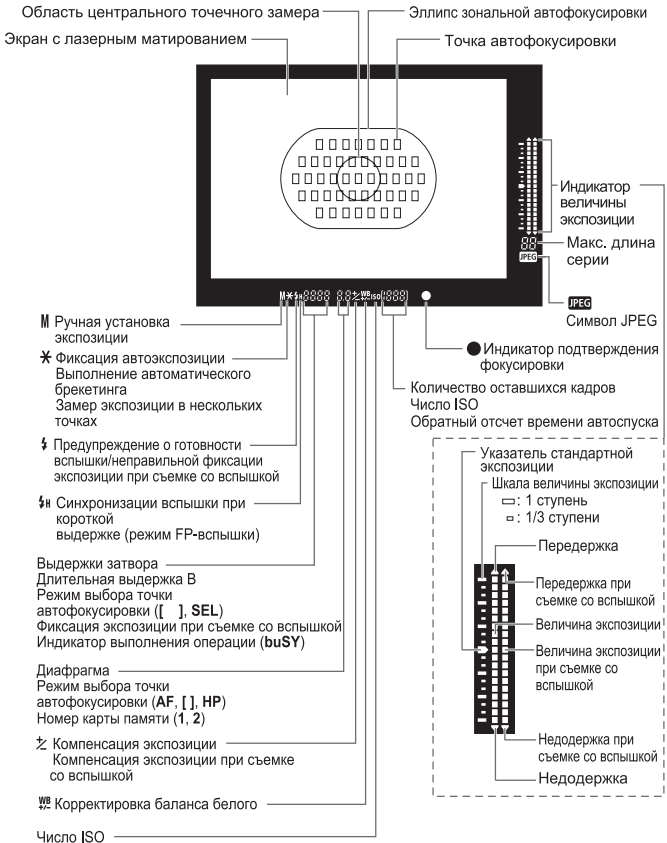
Область центрального точечного замера

Эллипс зональной автофокусировки

Экран с лазерным матированием

Точка автофокусировки

Индикатор величины экспозиции

Макс. длина серии

JPEG

JPEG Символ JPEG

Индикатор подтверждения фокусировки

Количество оставшихся кадров
Число ISO
Обратный отсчет времени автоспуска

M Ручная установка экспозиции

✱ Фиксация автоэкспозиции
Выполнение автоматического брекетинга
Замер экспозиции в нескольких точках

ϟ Предупреждение о готовности вспышки/неправильной фиксации экспозиции при съемке со вспышкой

ϟH Синхронизации вспышки при короткой выдержке (режим FP-вспышки)

Выдержки затвора
Длительная выдержка B
Режим выбора точки автофокусировки ([ ], SEL)
Фиксация экспозиции при съемке со вспышкой
Индикатор выполнения операции (buSY)

Диафрагма
Режим выбора точки автофокусировки (AF, [ ], HP)
Номер карты памяти (1, 2)

Компенсация экспозиции
Компенсация экспозиции при съемке со вспышкой

Корректировка баланса белого

Число ISO

Указатель стандартной экспозиции

Шкала величины экспозиции
▭: 1 ступень
▫: 1/3 ступени

Передержка

Передержка при съемке со вспышкой

Величина экспозиции

Величина экспозиции при съемке со вспышкой

Недодержка при съемке со вспышкой

Недодержка